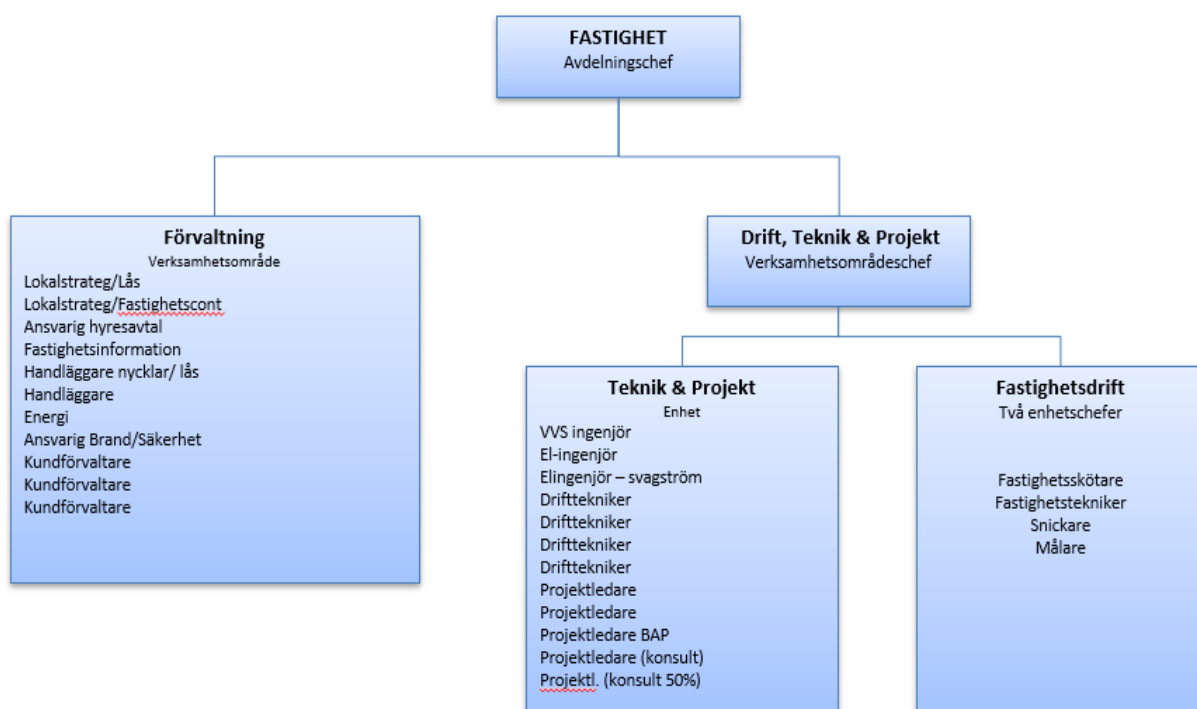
FASTIGHET
Avdelningschef

Förvaltning
Verksamhetsområde
Lokalstrateg/Lås
Lokalstrateg/Fastighetscont
Ansvarig hyresavtal
Fastighetsinformation
Handläggare nycklar/ lås
Handläggare
Energi
Ansvarig Brand/Säkerhet
Kundförvaltare
Kundförvaltare
Kundförvaltare

Drift, Teknik & Projekt
Verksamhetsområdeschef

Teknik & Projekt
Enhet
VVS ingenjör
El-ingenjör
Elingenjör – svagström
Drifttekniker
Drifttekniker
Drifttekniker
Drifttekniker
Projektledare
Projektledare
Projektledare BAP
Projektledare (konsult)
Projektl. (konsult 50%)

Fastighetsdrift
Två enhetschefer

Fastighetsskötare
Fastighetstekniker
Snickare
Målare